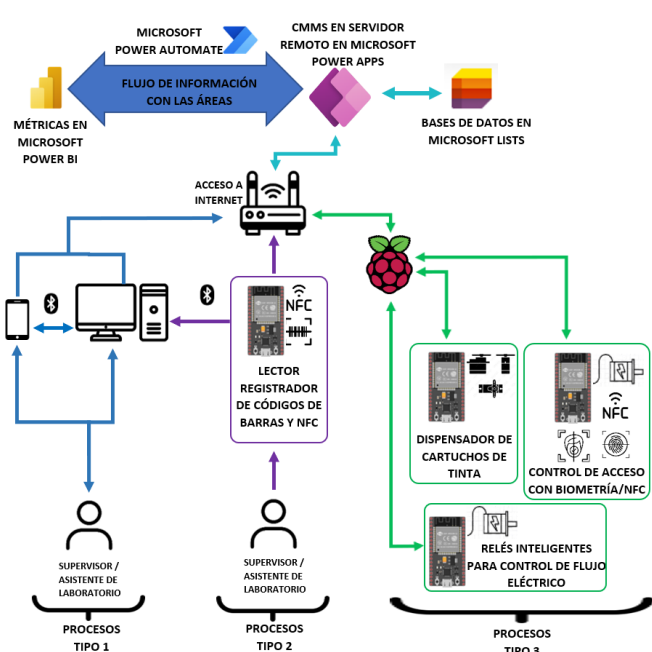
MICROSOFT POWER AUTOMATE

CMMS EN SERVIDOR REMOTO EN MICROSOFT POWER APPS

FLUJO DE INFORMACIÓN CON LAS ÁREAS

MÉTRICAS EN MICROSOFT POWER BI

BASES DE DATOS EN MICROSOFT LISTS

ACCESO A INTERNET

NFC

LECTOR REGISTRADOR DE CÓDIGOS DE BARRAS Y NFC

DISPENSADOR DE CARTUCHOS DE TINTA

NFC

CONTROL DE ACCESO CON BIOMETRÍA/NFC

RELÉS INTELIGENTES PARA CONTROL DE FLUJO ELÉCTRICO

SUPERVISOR / ASISTENTE DE LABORATORIO

SUPERVISOR / ASISTENTE DE LABORATORIO

PROCESOS TIPO 1

PROCESOS TIPO 2

PROCESOS TIPO 3